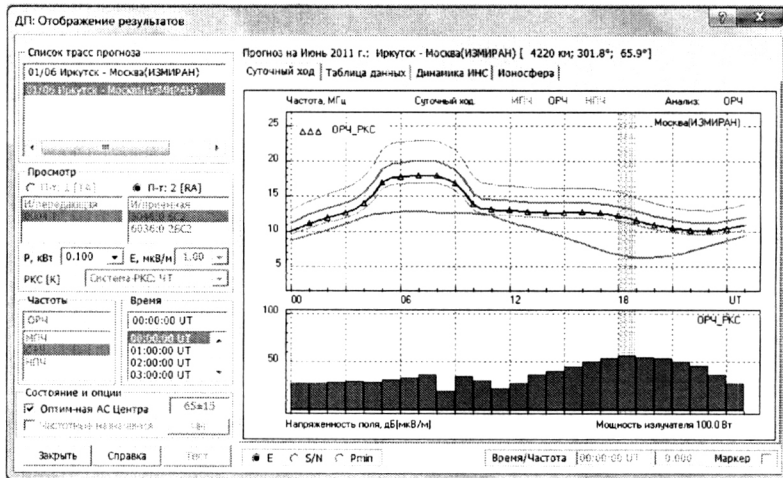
ДП: Отображение результатов

Список трасс прогноза
01/06 Иркутск - Москва(ИЗМИРАН)
01/06 Иркутск - Москва(ИЗМИРАН)

Просмотр
П-т: 1 [TA]
П-т: 2 [RA]
Иркутск
Иркутская
SKS
3ОМ4(0.6С2
6036(0.2БС2

P, кВт 0.100
E, мкВ/м 1.00
РКС [K] Система РКС: ЧТ

Частоты
ОРЧ
МПЧ
НПЧ

Время
00:00:00 UT
00:00:00 UT
01:00:00 UT
02:00:00 UT
03:00:00 UT

Состояние и опции
Оптим-ная АС Центра 65±15
Частотные назначения

Закрыть Справка Тест

Прогноз на Июнь 2011 г.: Иркутск - Москва(ИЗМИРАН) [ 4220 км; 301.8°; 65.9°]

Суточный ход | Таблица данных | Динамика ИНС | Ионосфера

Частота, МГц Суточный ход МПЧ ОРЧ НПЧ Анализ: ОРЧ
ΔΔΔ ОРЧ_РКС Москва(ИЗМИРАН)
25
20
15
10
5
00 06 12 18 UT

100 ОРЧ_РКС
50

Напряженность поля, дБ[мкВ/м] Мощность излучателя 100.0 Вт

E S/N Pmin

Время/Частота 00:00:00 UT 0.000 Маркер